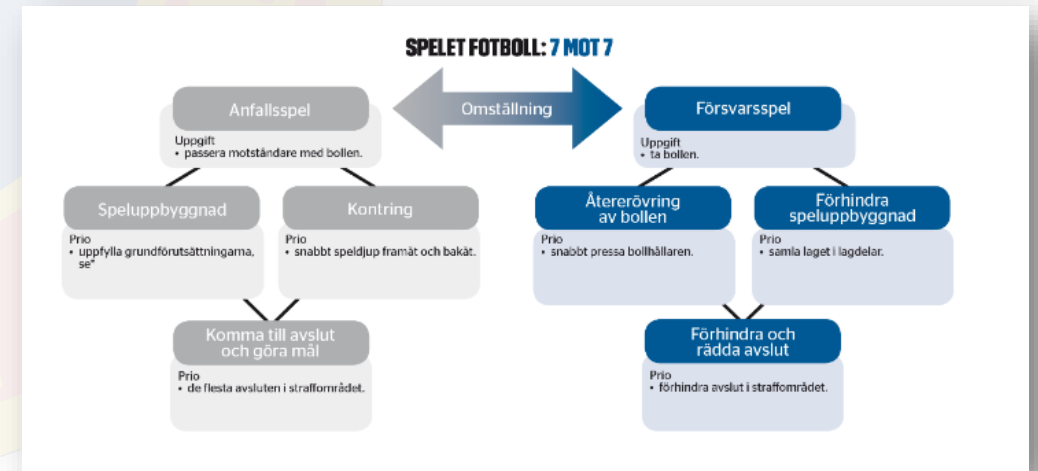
SPELET FOTBOLL: 7 MOT 7

Anfallsspel

Uppgift
• passera motståndare med bollen.

Omställning

Försvarsspel

Uppgift
• ta bollen.

Speluppbyggnad

Prio
• uppfylla grundförutsättningarna, se*

Kontring

Prio
• snabbt speldjup framåt och bakåt.

Återerövring av bollen

Prio
• snabbt pressa bollhållaren.

Förhindra speluppbyggnad

Prio
• samla laget i lagdelar.

Komma till avslut och göra mål

Prio
• de flesta avsluten i straffområdet.

Förhindra och rädda avslut

Prio
• förhindra avslut i straffområdet.